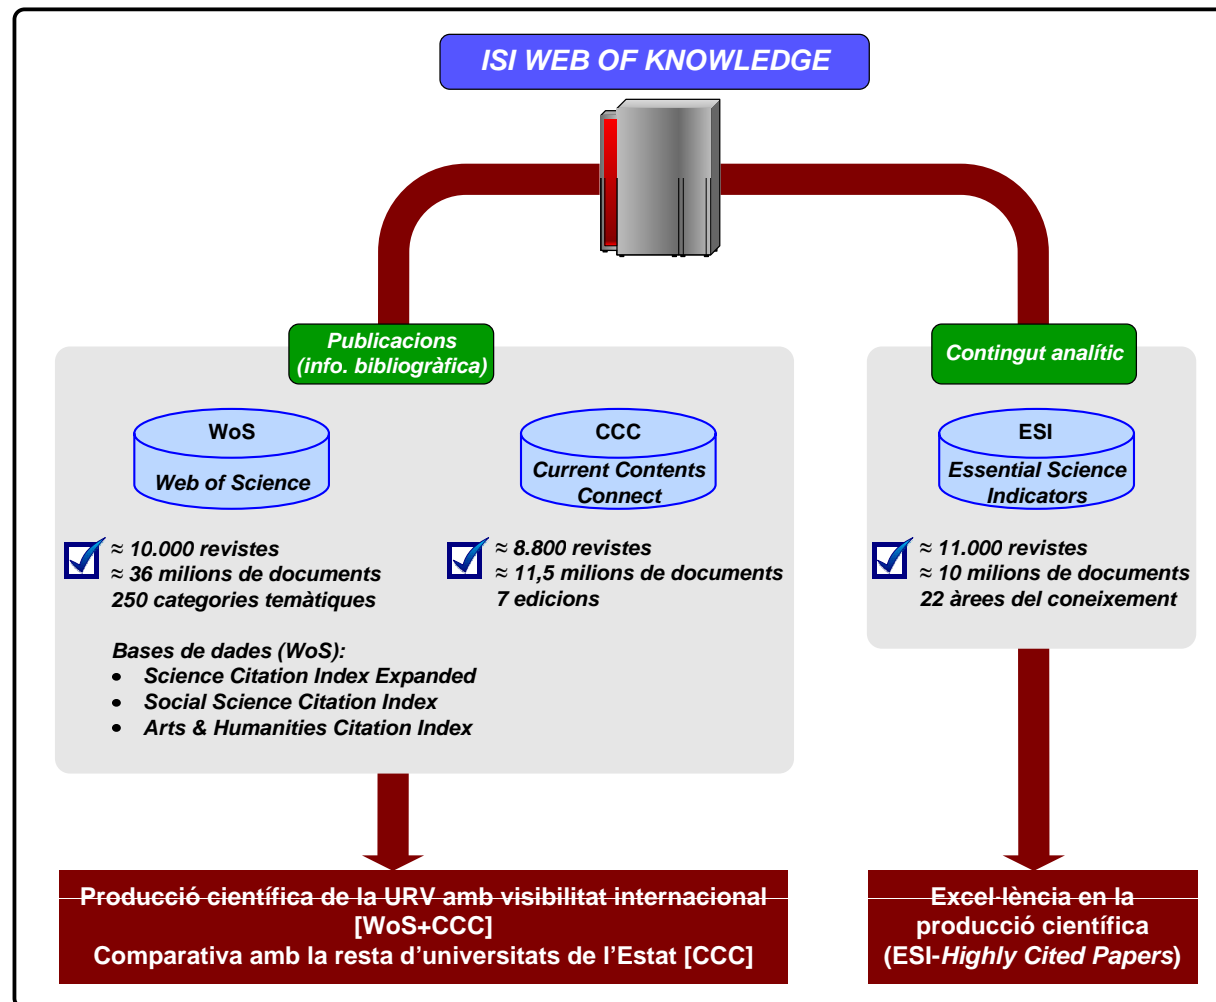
ISI WEB OF KNOWLEDGE

Publicacions (info. bibliogràfica)

WoS
Web of Science

CCC
Current Contents Connect

≈ 10.000 revistes
≈ 36 milions de documents
250 categories temàtiques

≈ 8.800 revistes
≈ 11,5 milions de documents
7 edicions

Bases de dades (WoS):
- Science Citation Index Expanded
- Social Science Citation Index
- Arts & Humanities Citation Index

Contingut analític

ESI
Essential Science Indicators

≈ 11.000 revistes
≈ 10 milions de documents
22 àrees del coneixement

Producció científica de la URV amb visibilitat internacional [WoS+CCC]
Comparativa amb la resta d'universitats de l'Estat [CCC]

Excel·lència en la producció científica (ESI-Highly Cited Papers)